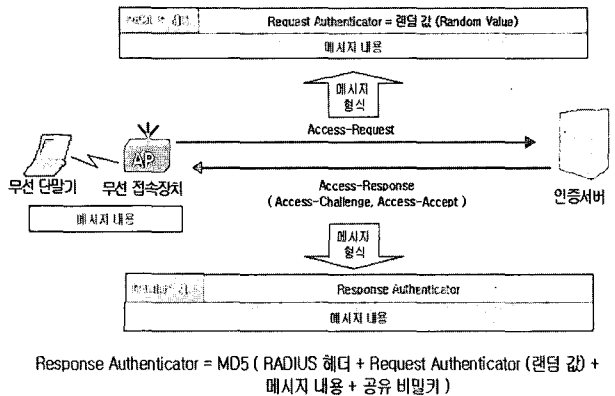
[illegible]

Request Authenticator = 랜덤 값 (Random Value)

메시지 내용

메시지 형식

Access-Request

AP

무선 단말기

무선 접속장치

메시지 내용

Access-Response
( Access-Challenge, Access-Accept )

인증서버

메시지 형식

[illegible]

Response Authenticator

메시지 내용

Response Authenticator = MD5 ( RADIUS 헤더 + Request Authenticator (랜덤 값) + 메시지 내용 + 공유 비밀키 )